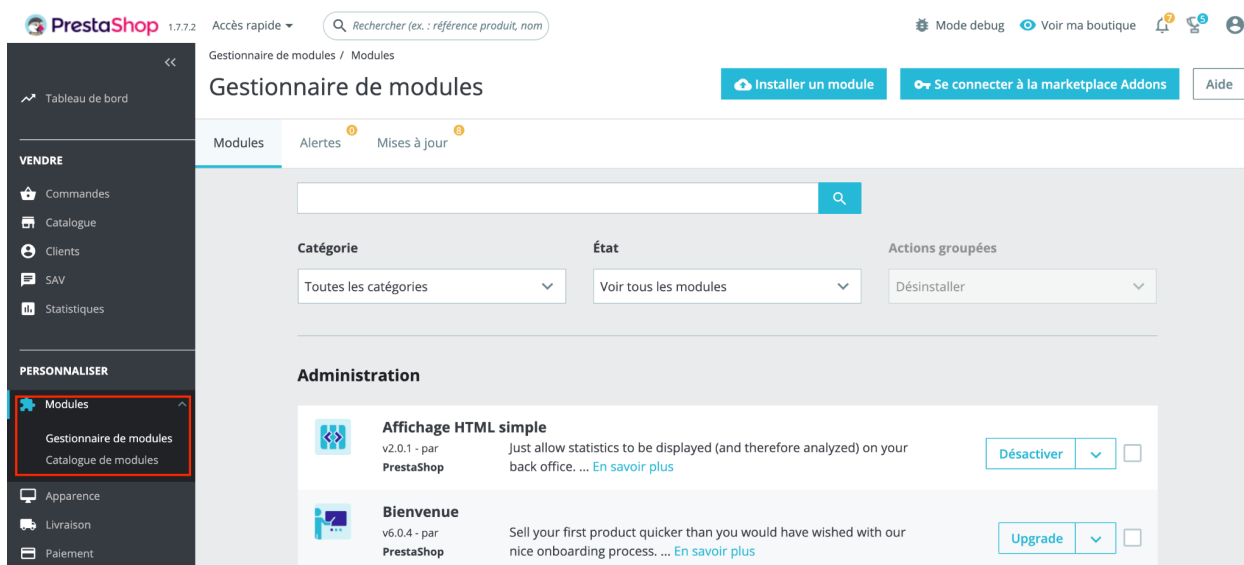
PrestaShop 1.7.7.2 Accès rapide Rechercher (ex. : référence produit, nom

Mode debug Voir ma boutique 7 5

«

Tableau de bord

VENDRE

Commandes

Catalogue

Clients

SAV

Statistiques

PERSONNALISER

Modules

Gestionnaire de modules

Catalogue de modules

Apparence

Livraison

Paiement

Gestionnaire de modules / Modules

Gestionnaire de modules

Installer un module

Se connecter à la marketplace Addons

Aide

Modules

Alertes 0

Mises à jour 8

Catégorie

Toutes les catégories

État

Voir tous les modules

Actions groupées

Désinstaller

Administration

Affichage HTML simple

v2.0.1 - par PrestaShop

Just allow statistics to be displayed (and therefore analyzed) on your back office. ... En savoir plus

Désactiver

Bienvenue

v6.0.4 - par PrestaShop

Sell your first product quicker than you would have wished with our nice onboarding process. ... En savoir plus

Upgrade